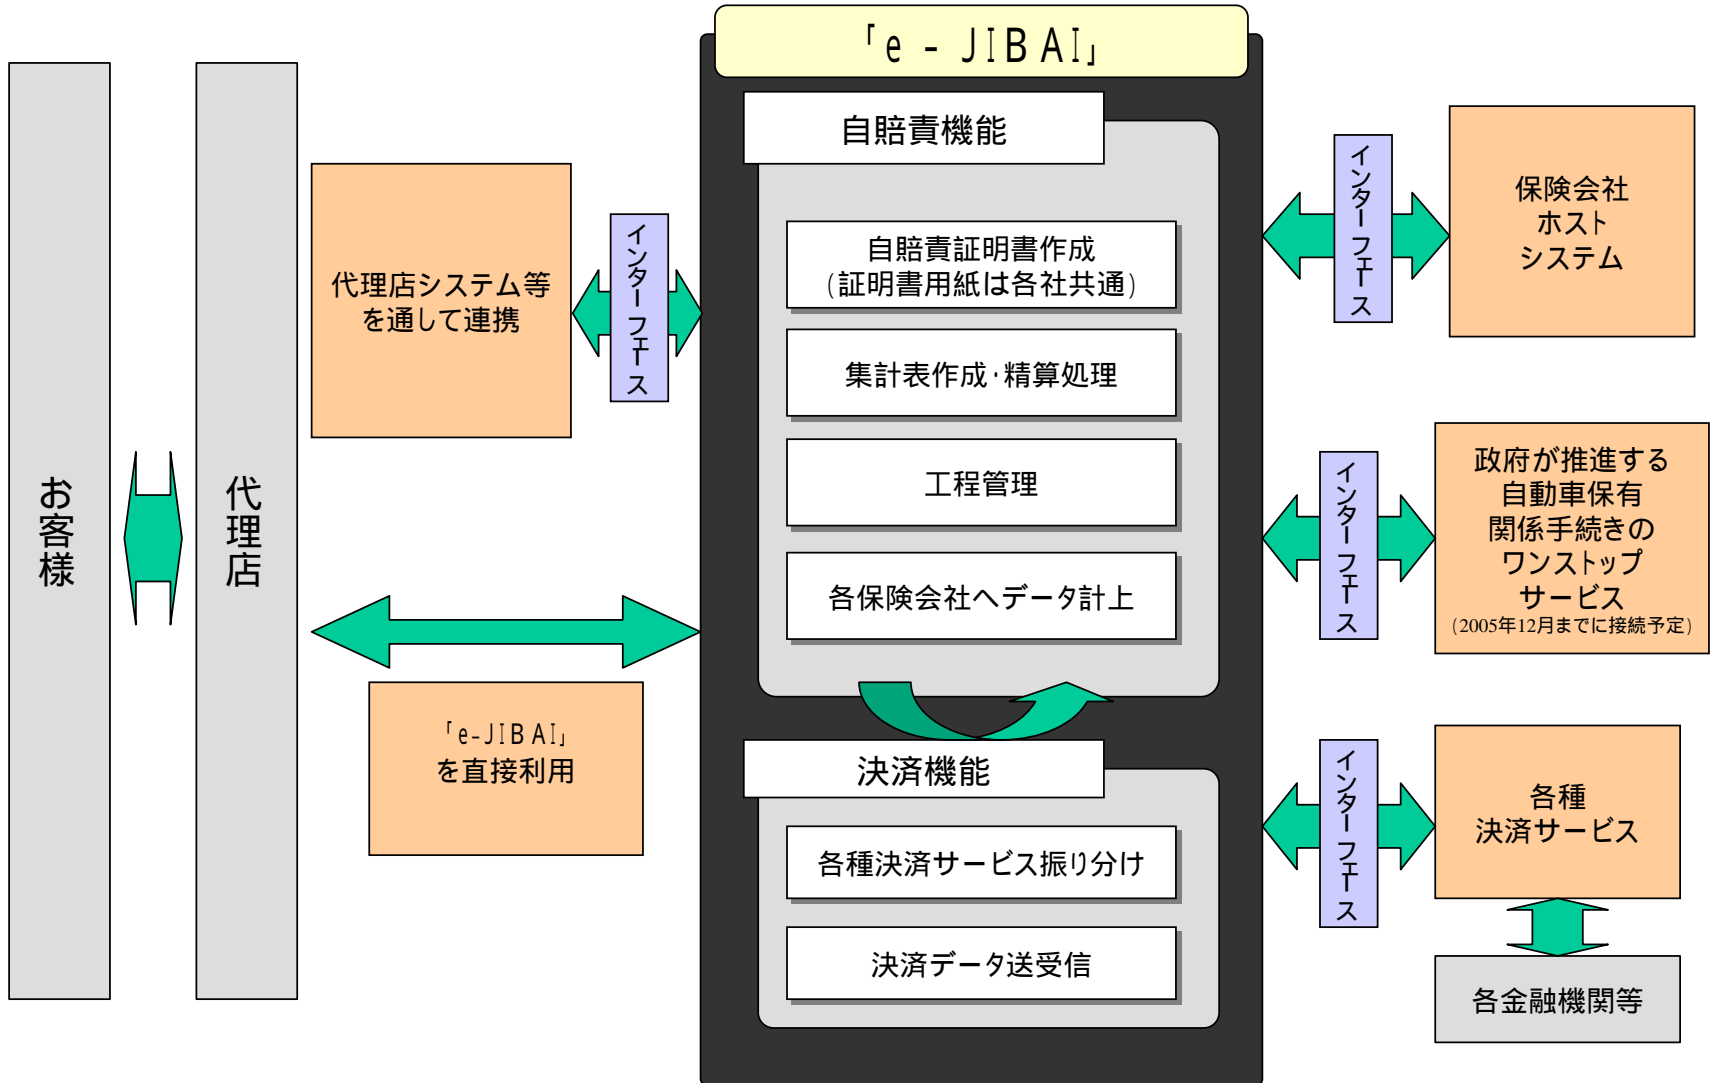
「e－JIBAI」

自賠責機能

自賠責証明書作成
（証明書用紙は各社共通）

集計表作成・精算処理

工程管理

各保険会社へデータ計上

決済機能

各種決済サービス振り分け

決済データ送受信

お客様

代理店

代理店システム等を通して連携

インターフェース

「e-JIBAI」を直接利用

インターフェース

保険会社ホストシステム

インターフェース

政府が推進する自動車保有関係手続きのワンストップサービス
（2005年12月までに接続予定）

インターフェース

各種決済サービス

各金融機関等